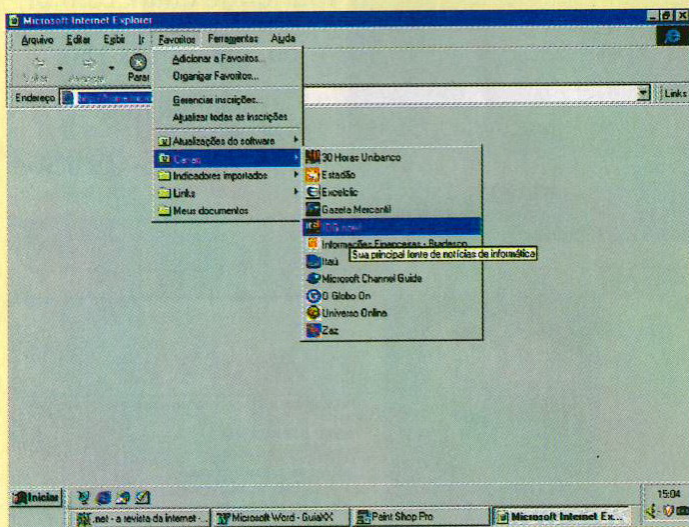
Microsoft Internet Explorer

Arquivo Editar Exibir Ir Favoritos Ferramentas Ajuda

Voltar Avançar Parar

Endereço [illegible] Links

Adicionar a Favoritos...
Organizar Favoritos...
Gerenciar inscrições...
Atualizar todas as inscrições
Atualizações do software
Canais
Indicadores importados
Links
Meus documentos

30 Horas Unibanco
Estadão
Excelcic
Gazeta Mercantil
IDG now!
Informações Financeiras - Bradesco
Itaú
Microsoft Channel Guide
O Globo On
Universo Online
Zaz

Sua principal fonte de notícias de informática

Iniciar
.net - a revista da internet -
Microsoft Word - GuiaXX
Paint Shop Pro
Microsoft Internet Ex...
15:04